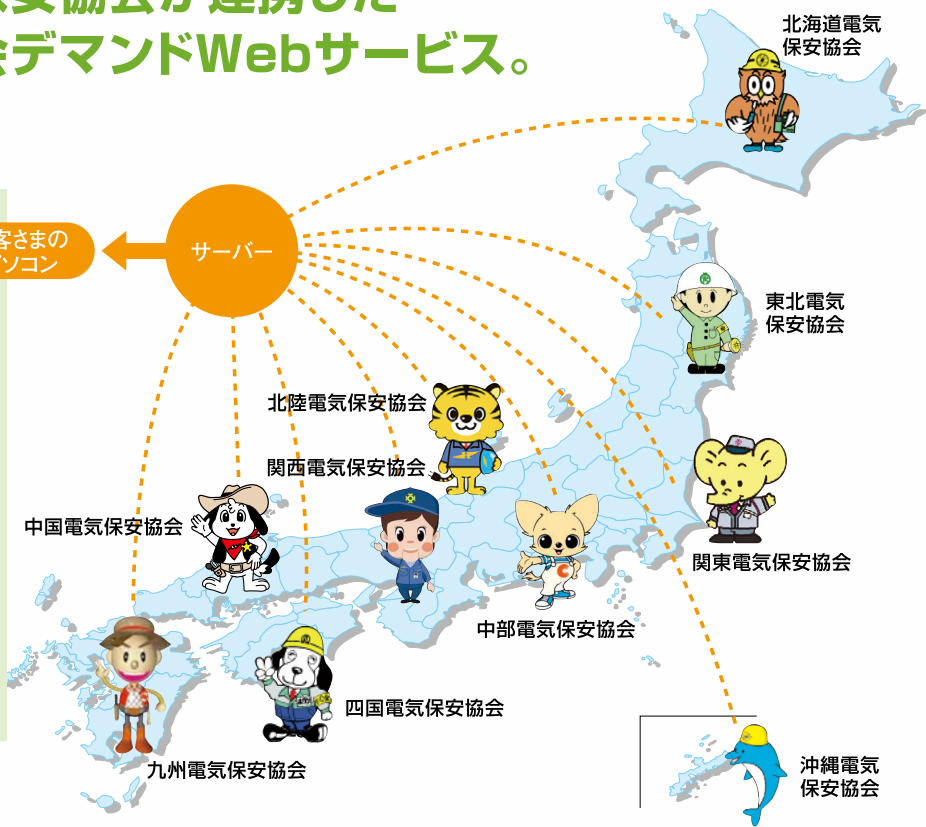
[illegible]安協会が連携した
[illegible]デマンドWebサービス。

北海道電気
保安協会

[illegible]客さまの
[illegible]ソコン

サーバー

東北電気
保安協会

北陸電気保安協会

関西電気保安協会

中国電気保安協会

関東電気保安協会

中部電気保安協会

四国電気保安協会

九州電気保安協会

沖縄電気
保安協会